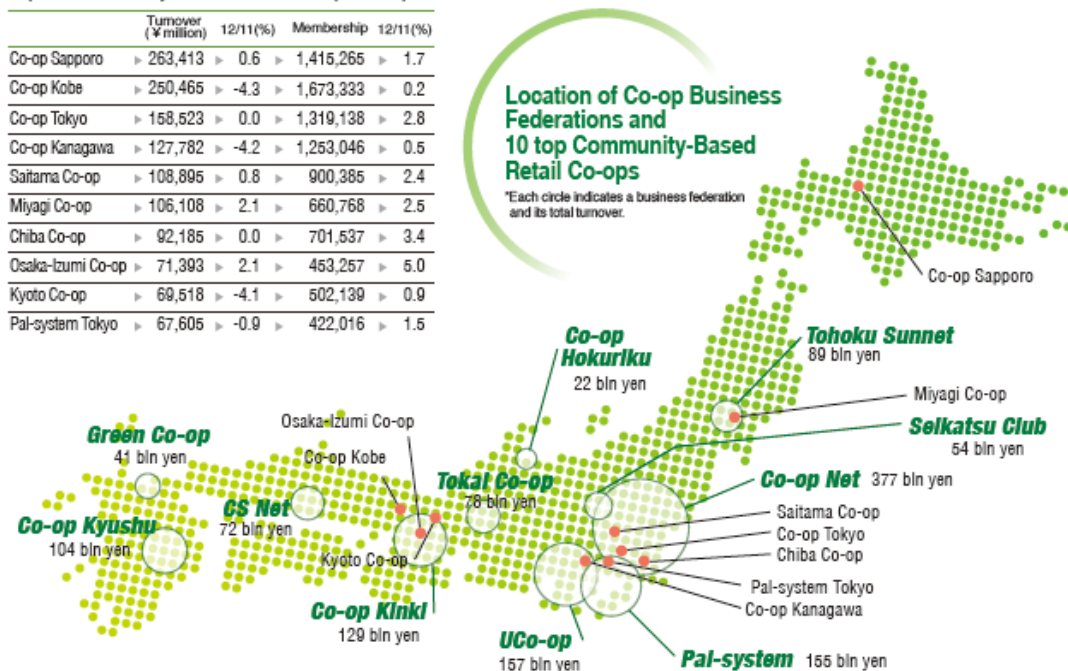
| | Turnover (¥ million) | 12/11(%) | Membership | 12/11(%) |
|---|---|---|---|---|
| Co-op Sapporo | 263,413 | 0.6 | 1,415,265 | 1.7 |
| Co-op Kobe | 250,465 | -4.3 | 1,673,333 | 0.2 |
| Co-op Tokyo | 158,523 | 0.0 | 1,319,138 | 2.8 |
| Co-op Kanagawa | 127,782 | -4.2 | 1,253,046 | 0.5 |
| Saitama Co-op | 108,895 | 0.8 | 900,385 | 2.4 |
| Miyagi Co-op | 106,108 | 2.1 | 660,768 | 2.5 |
| Chiba Co-op | 92,185 | 0.0 | 701,537 | 3.4 |
| Osaka-Izumi Co-op | 71,393 | 2.1 | 453,257 | 5.0 |
| Kyoto Co-op | 69,518 | -4.1 | 502,139 | 0.9 |
| Pal-system Tokyo | 67,605 | -0.9 | 422,016 | 1.5 |

Location of Co-op Business Federations and 10 top Community-Based Retail Co-ops

*Each circle indicates a business federation and its total turnover.

Co-op Sapporo

Co-op Hokuriku
22 bln yen

Tohoku Sunnet
89 bln yen

Miyagi Co-op

Seikatsu Club
54 bln yen

Green Co-op
41 bln yen

Osaka-Izumi Co-op

Co-op Kobe

Tokai Co-op
78 bln yen

Co-op Net 377 bln yen

CS Net
72 bln yen

Saitama Co-op
Co-op Tokyo
Chiba Co-op

Co-op Kyushu
104 bln yen

Kyoto Co-op

Pal-system Tokyo
Co-op Kanagawa

Co-op Kinki
129 bln yen

UCo-op
157 bln yen

Pal-system 155 bln yen